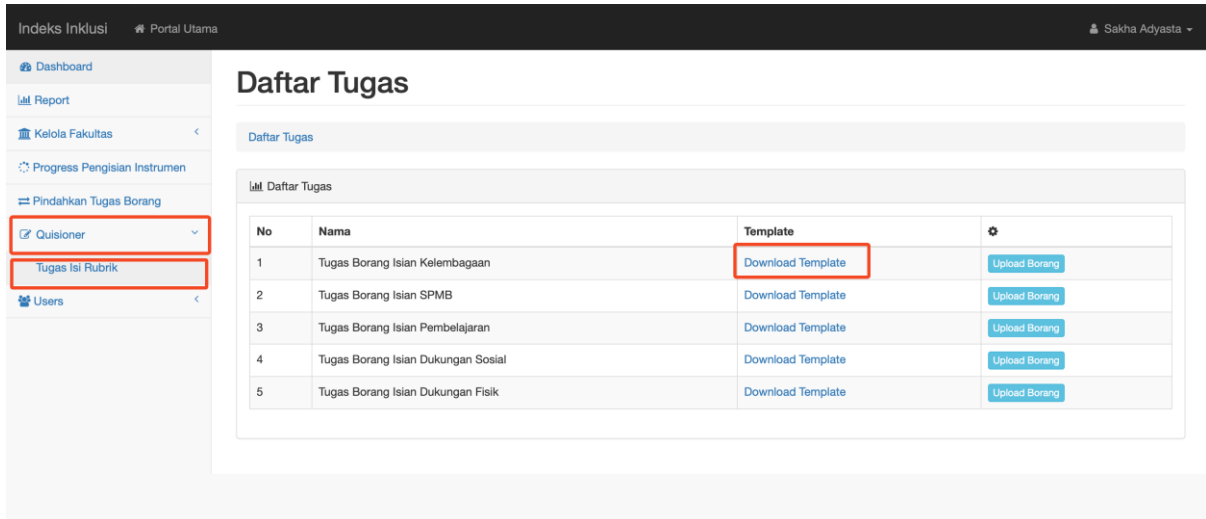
Indeks Inklusi  Portal Utama  Sakha Adyasta

Dashboard
Report
Kelola Fakultas
Progress Pengisian Instrumen
Pindahkan Tugas Borang
Quisioner
Tugas Isi Rubrik
Users

Daftar Tugas

Daftar Tugas

Daftar Tugas

| No | Nama | Template | |
|---|---|---|---|
| 1 | Tugas Borang Isian Kelembagaan | Download Template | Upload Borang |
| 2 | Tugas Borang Isian SPMB | Download Template | Upload Borang |
| 3 | Tugas Borang Isian Pembelajaran | Download Template | Upload Borang |
| 4 | Tugas Borang Isian Dukungan Sosial | Download Template | Upload Borang |
| 5 | Tugas Borang Isian Dukungan Fisik | Download Template | Upload Borang |